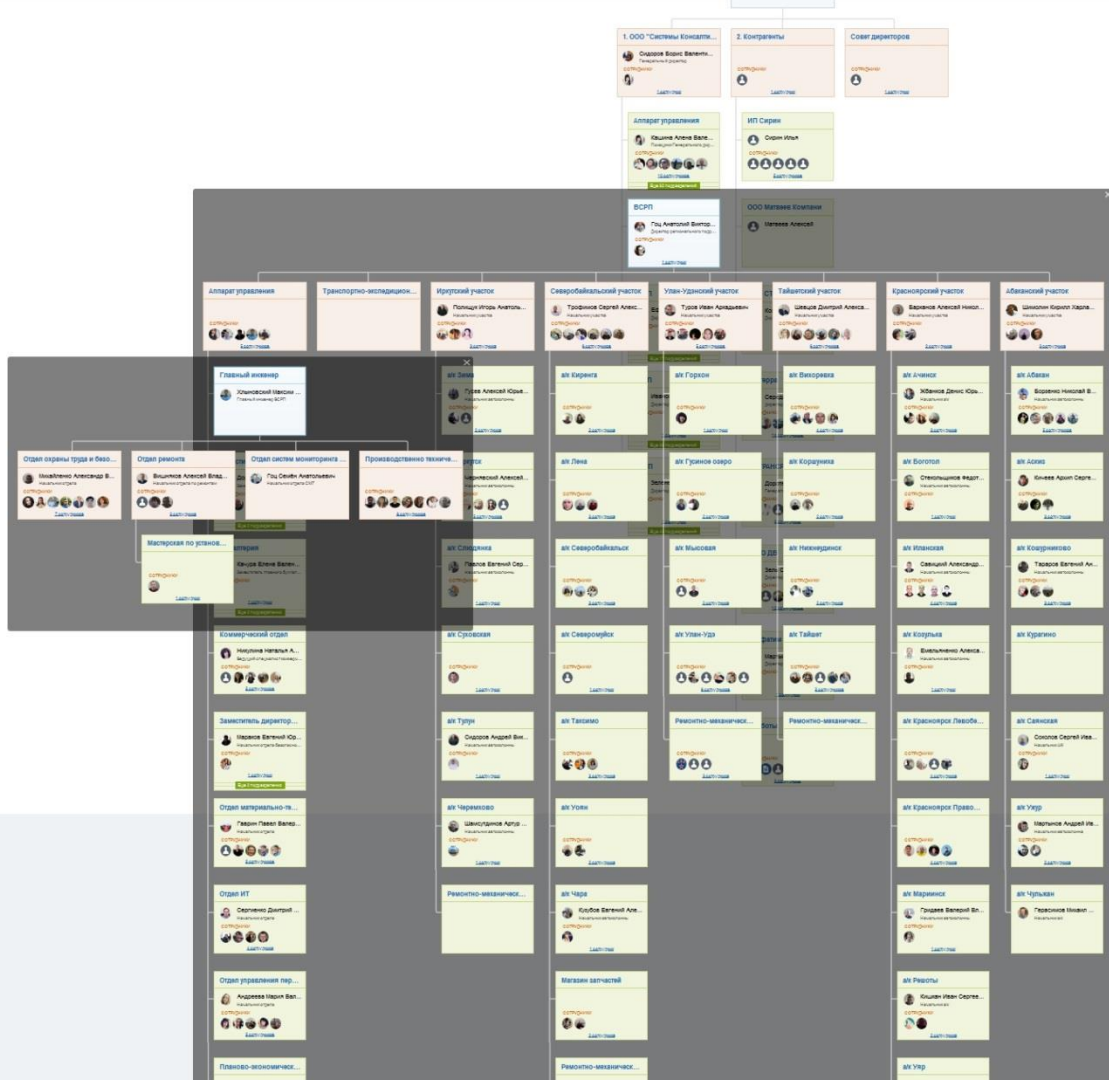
1. ООО "Системы Консалти...
Сидоров Борис Валенти...
Генеральный директор
сотрудники
Ещё(+)пара

2. Контрагенты
сотрудники
Ещё(+)пара

Совет директоров
сотрудники
Ещё(+)пара

Аппарат управления
Кашина Алена Вале...
сотрудники
Ещё 10 подразделений

ИП Сирин
Сирин Илья
сотрудники

ВСРП
Гоц Анатолий Виктор...
сотрудники

ООО Матвеев Компани
Матвеев Алексей

Аппарат управления
сотрудники

Транспортно-экспедицион...

Иркутский участок
Полищук Игорь Анатоль...
Начальник участка
сотрудники

Северобайкальский участок
Трофимов Сергей Алекс...
Начальник участка
сотрудники

Улан-Удэнский участок
Туров Иван Аркадьевич
Начальник участка
сотрудники

Тайшетский участок
Швецов Дмитрий Алекса...
Начальник участка
сотрудники

Красноярский участок
Баранов Алексей Никол...
Начальник участка
сотрудники

Абаканский участок
Шмолин Кирилл Харла...
Начальник участка
сотрудники

Главный инженер
Хлыновский Максим ...
Главный инженер ВСРП

Отдел охраны труда и безо...
Михайленко Александр В...
сотрудники

Отдел ремонта
Вишняков Алексей Влад...
сотрудники

Отдел систем мониторинга ...
Гоц Семён Анатольевич
Начальник отдела СМТ

Производственно техниче...
сотрудники

Мастерская по установ...
сотрудники

а/к Зима
Гусев Алексей Юрье...
сотрудники

а/к Киренга
сотрудники

а/к Горхон
сотрудники

а/к Вихоревка
сотрудники

а/к Ачинск
Жбанов Денис Юрь...
сотрудники

а/к Абакан
Борзенко Николай В...
сотрудники

а/к Лена
сотрудники

а/к Гусиное озеро
сотрудники

а/к Коршуниха
сотрудники

а/к Боготол
Стекольщиков Федот...
сотрудники

а/к Аскиз
Качаев Архип Серге...
сотрудники

а/к Слюдянка
Павлов Евгений Сер...
сотрудники

а/к Северобайкальск
сотрудники

а/к Мысовая
сотрудники

а/к Нижнеудинск
сотрудники

а/к Иланская
Савицкий Александр...
сотрудники

а/к Кошурниково
Тарасов Евгений Ан...
сотрудники

Коммерческий отдел
Никулина Наталья А...
сотрудники

а/к Суховская
сотрудники

а/к Северомуйск
сотрудники

а/к Улан-Удэ
сотрудники

а/к Тайшет
сотрудники

а/к Козулька
Емельяненко Алекса...
сотрудники

а/к Курагино

Заместитель директор...
Маринов Евгений Юр...
сотрудники

а/к Тулун
Сидоров Андрей Вик...
сотрудники

а/к Таксимо
сотрудники

Ремонтно-механическ...
сотрудники

Ремонтно-механическ...

а/к Красноярск Левобе...
сотрудники

а/к Саянская
Соколов Сергей Ива...
сотрудники

Отдел материально-те...
Гаврин Павел Валер...
сотрудники

а/к Черемхово
Шамсудинов Артур ...
сотрудники

а/к Уоян
сотрудники

а/к Красноярск Право...
сотрудники

а/к Ужур
Мартынов Андрей Ив...
сотрудники

Отдел ИТ
Сергиенко Дмитрий ...
сотрудники

Ремонтно-механическ...

а/к Чара
Клубов Евгений Але...
сотрудники

а/к Мариинск
Гриднев Валерий Вл...
сотрудники

а/к Чульман
Герасимов Михаил ...

Отдел управления пер...
Андреева Мария Вал...
сотрудники

Магазин запчастей
сотрудники

а/к Решоты
Кишкин Иван Сергее...
сотрудники

Планово-экономическ...

Ремонтно-механическ...

а/к Уяр